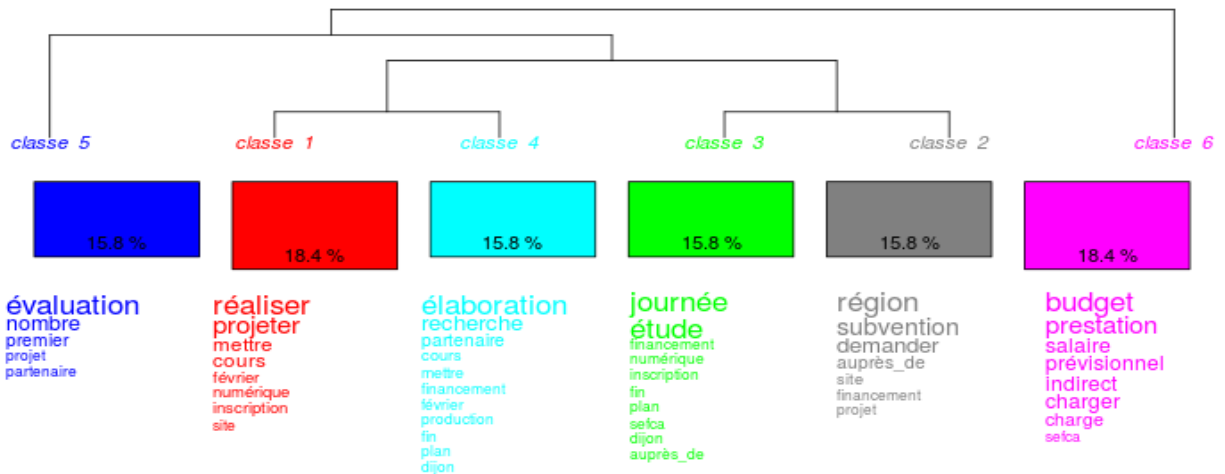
classe 5

15.8 %

évaluation
nombre
premier
projet
partenaire

classe 1

18.4 %

réaliser
projeter
mettre
cours
février
numérique
inscription
site

classe 4

15.8 %

élaboration
recherche
partenaire
cours
mettre
financement
février
production
fin
plan
dijon

classe 3

15.8 %

journée
étude
financement
numérique
inscription
fin
plan
sefca
dijon
auprès_de

classe 2

15.8 %

région
subvention
demander
auprès_de
site
financement
projet

classe 6

18.4 %

budget
prestation
salaire
prévisionnel
indirect
charger
charge
sefca